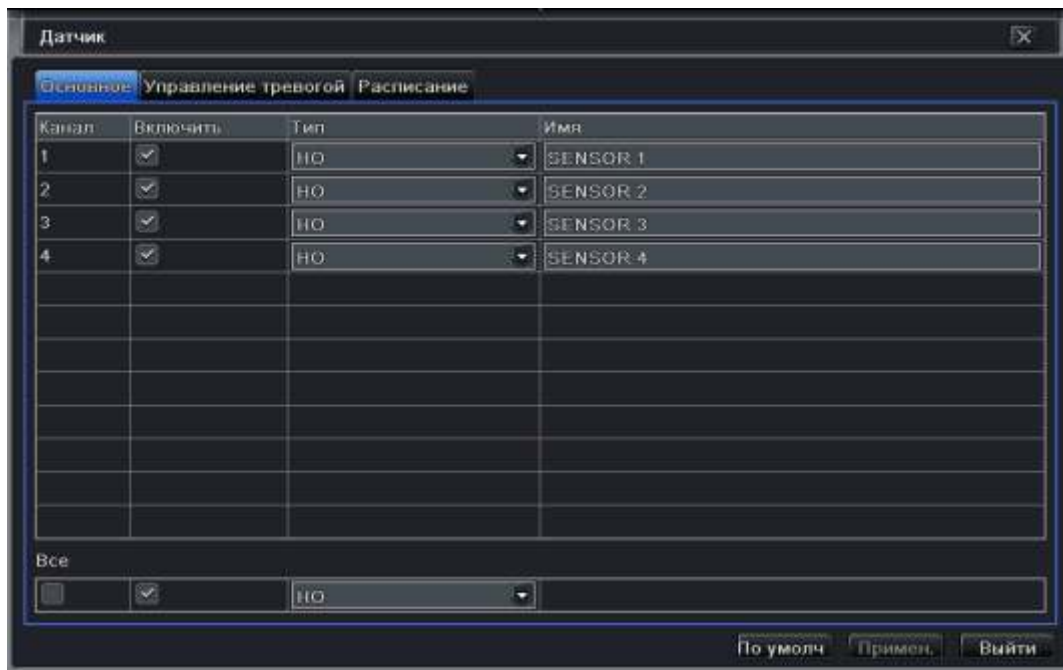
Датчик

Основное | Управление тревогой | Расписание

| Канал | Включить | Тип | Имя |
|---|---|---|---|
| 1 | | НО | SENSOR 1 |
| 2 | | НО | SENSOR 2 |
| 3 | | НО | SENSOR 3 |
| 4 | | НО | SENSOR 4 |

Все

НО

По умолч | Примен. | Выйти